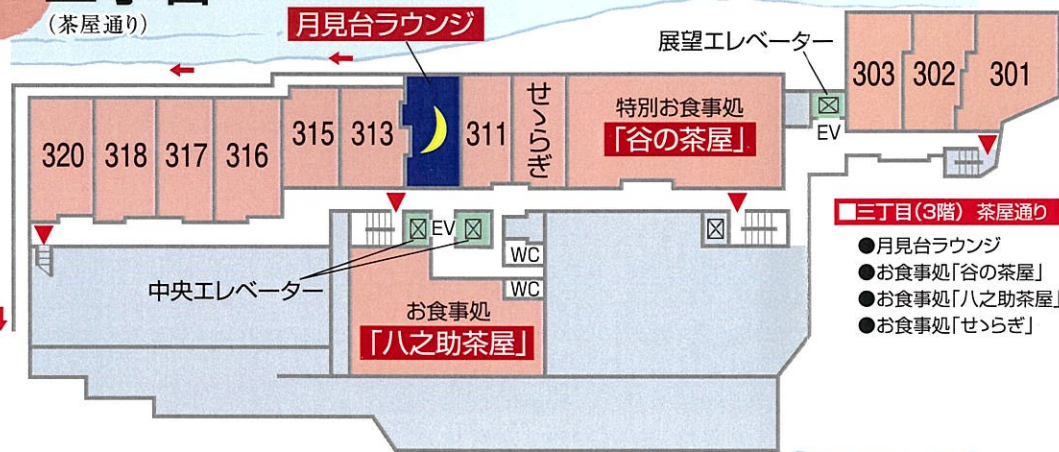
(茶屋通り)

月見台ラウンジ

展望エレベーター

303 302 301

EV

320 318 317 316 315 313 311

せゝらぎ

特別お食事処
「谷の茶屋」

EV

WC

WC

中央エレベーター

お食事処
「八之助茶屋」

■三丁目(3階) 茶屋通り
●月見台ラウンジ
●お食事処「谷の茶屋」
●お食事処「八之助茶屋」
●お食事処「せゝらぎ」